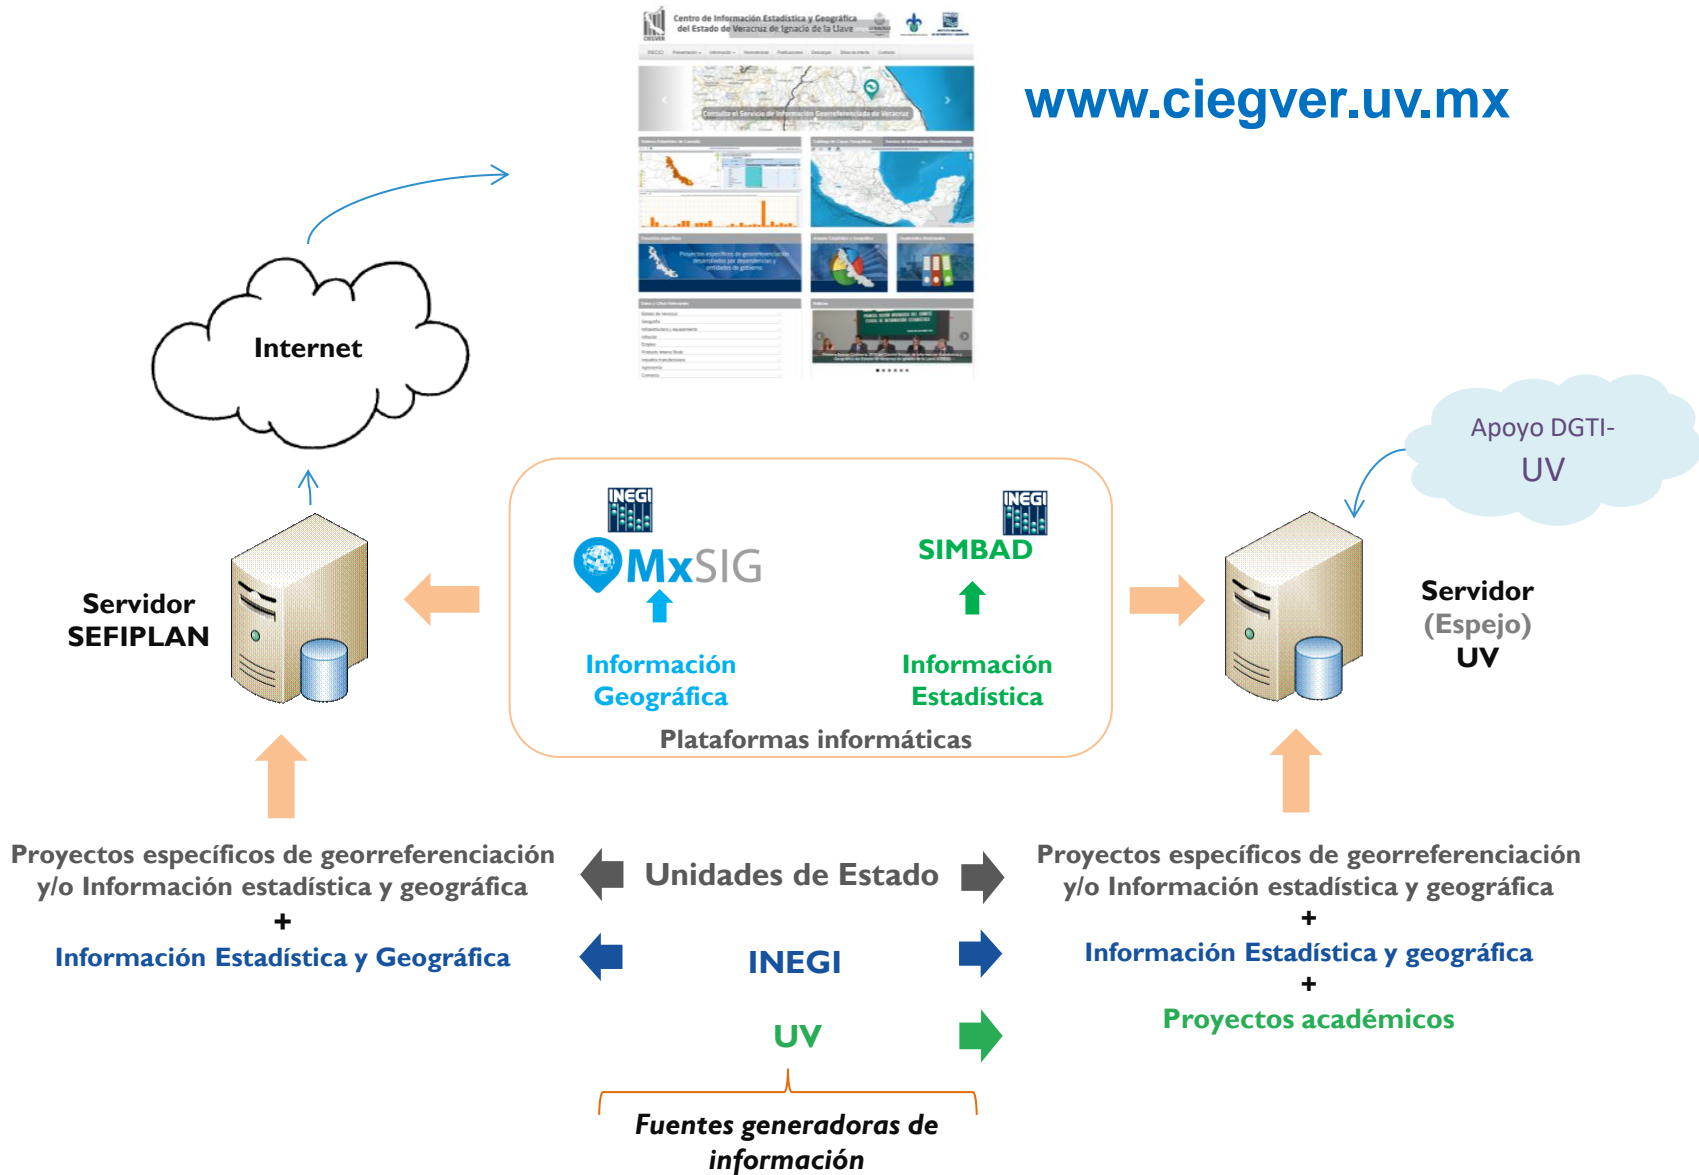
Centro de Información Estadística y Geográfica del Estado de Veracruz de Ignacio de la Llave

www.ciegver.uv.mx

Internet

Apoyo DGTI-UV

INEGI
MxSIG

INEGI
SIMBAD

Servidor SEFIPLAN

Información Geográfica

Información Estadística

Plataformas informáticas

Servidor (Espejo) UV

Proyectos específicos de georreferenciación y/o Información estadística y geográfica
+
Información Estadística y Geográfica

Unidades de Estado

INEGI

UV

Fuentes generadoras de información

Proyectos específicos de georreferenciación y/o Información estadística y geográfica
+
Información Estadística y geográfica
+
Proyectos académicos